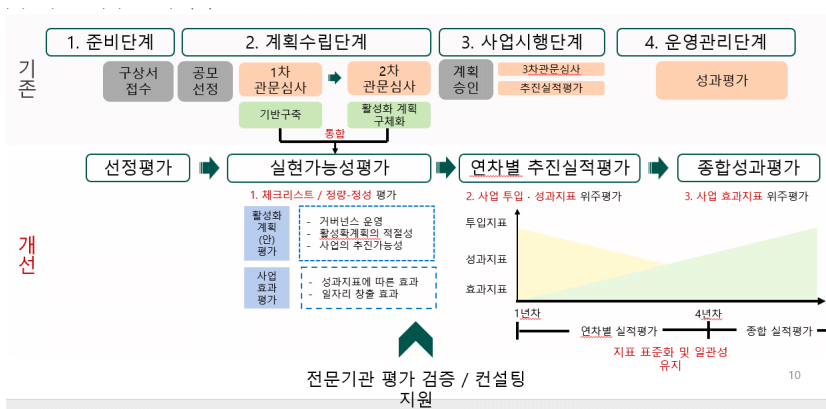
1. 준비단계

2. 계획수립단계

3. 사업시행단계

4. 운영관리단계

기존

구상서 접수

공모 선정

1차 관문심사

2차 관문심사

계획 승인

3차관문심사

추진실적평가

성과평가

기반구축

활성화 계획 구체화

통합

선정평가

실현가능성평가

연차별 추진실적평가

종합성과평가

1. 체크리스트 / 정량·정성 평가

2. 사업 투입 · 성과지표 위주평가

3. 사업 효과지표 위주평가

개선

활성화 계획 (안) 평가

- 거버넌스 운영
- 활성화계획의 적절성
- 사업의 추진가능성

사업 효과 평가

- 성과지표에 따른 효과
- 일자리 창출 효과

투입지표

성과지표

효과지표

1년차

4년차

연차별 실적평가

종합 실적평가

지표 표준화 및 일관성 유지

전문기관 평가 검증 / 컨설팅 지원

10